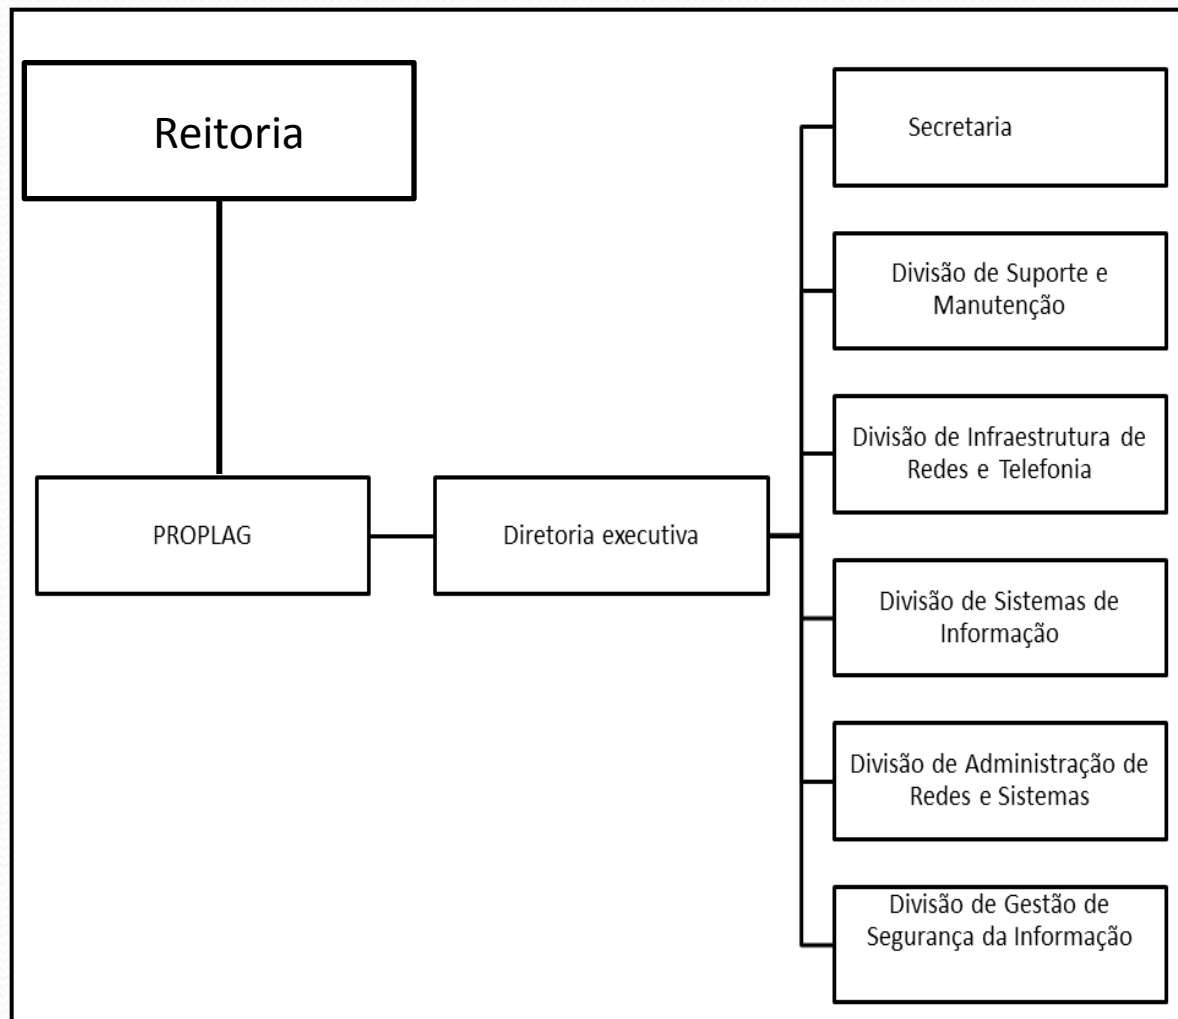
Reitoria

PROPLAG

Diretoria executiva

Secretaria

Divisão de Suporte e Manutenção

Divisão de Infraestrutura de Redes e Telefonia

Divisão de Sistemas de Informação

Divisão de Administração de Redes e Sistemas

Divisão de Gestão de Segurança da Informação